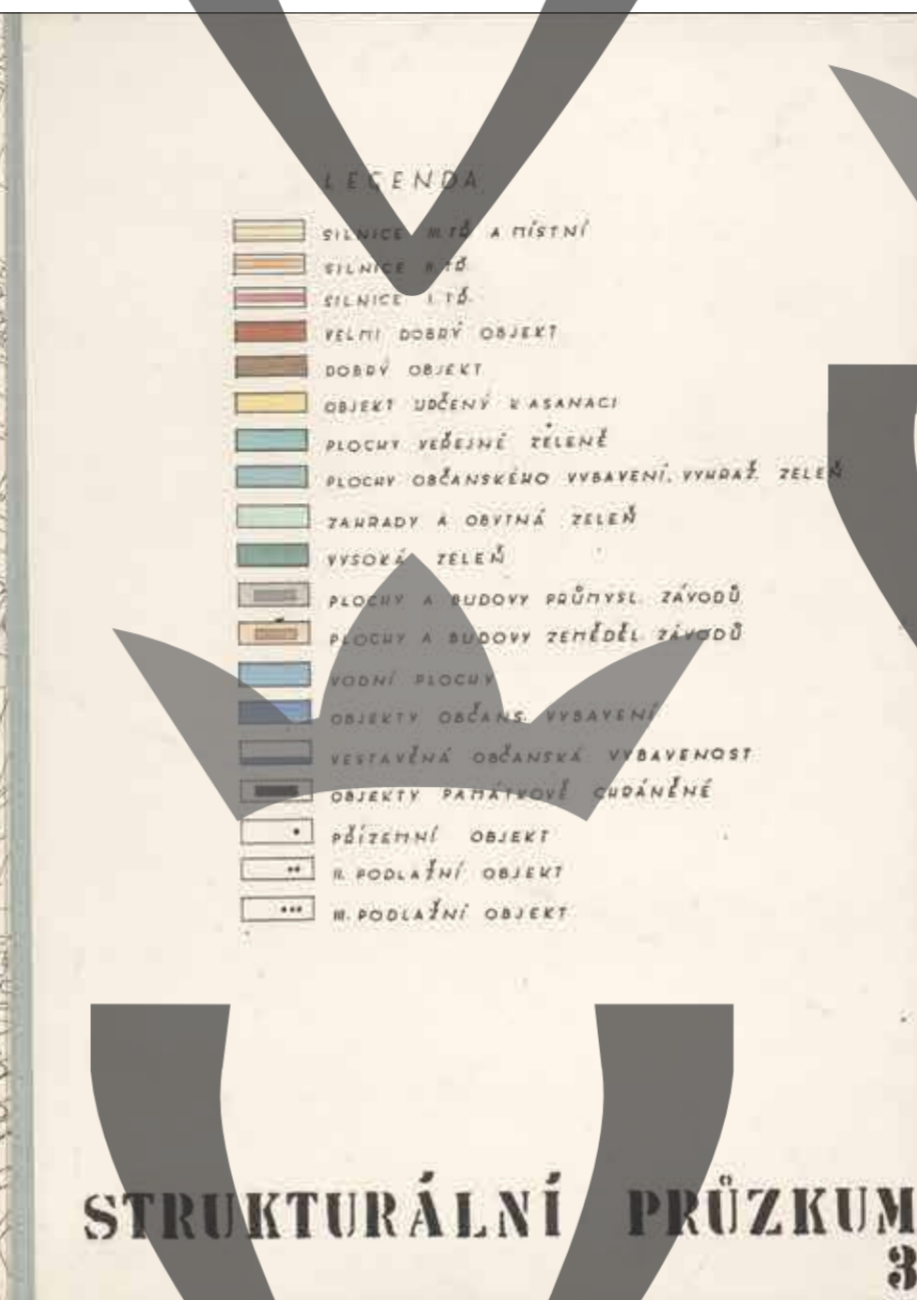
LEGENDA

SILNICE III. TŘ. A MÍSTNÍ
SILNICE II. TŘ.
SILNICE I. TŘ.
VELMI DOBRÝ OBJEKT
DOBRÝ OBJEKT
OBJEKT URČENÝ K ASANACI
PLOCHY VEŘEJNÉ ZELENĚ
PLOCHY OBČANSKÉHO VYBAVENÍ, VYHRAŽ. ZELEŇ
ZAHRADY A OBYTNÁ ZELEŇ
VYSOKÁ ZELEŇ
PLOCHY A BUDOVY PRŮMYSL. ZÁVODŮ
PLOCHY A BUDOVY ZEMĚDĚL. ZÁVODŮ
VODNÍ PLOCHY
OBJEKTY OBČANS. VYBAVENÍ
VESTAVĚNÁ OBČANSKÁ VYBAVENOST
OBJEKTY PAMÁTKOVĚ CHRÁNĚNÉ
PŘÍZEMNÍ OBJEKT
II. PODLAŽNÍ OBJEKT
III. PODLAŽNÍ OBJEKT

STRUKTURÁLNÍ PRŮZKUM
3